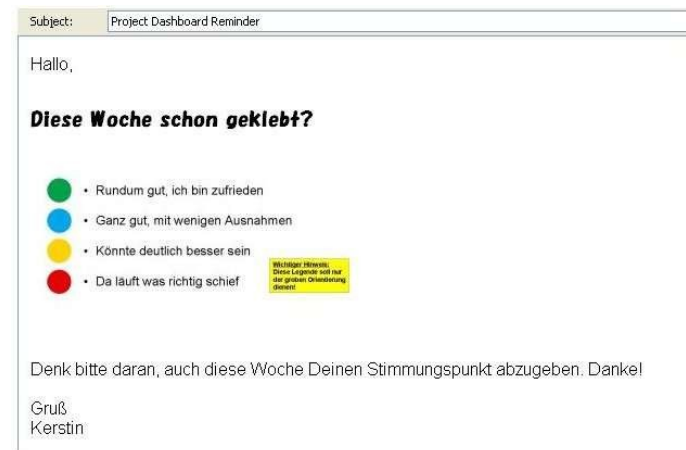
Subject: Project Dashboard Reminder

Hallo,

**Diese Woche schon geklebt?**

- Rundum gut, ich bin zufrieden
- Ganz gut, mit wenigen Ausnahmen
- Könnte deutlich besser sein
- Da läuft was richtig schief

Wichtiger Hinweis: Diese Legende soll nur der groben Orientierung dienen!

Denk bitte daran, auch diese Woche Deinen Stimmungspunkt abzugeben. Danke!

Gruß
Kerstin